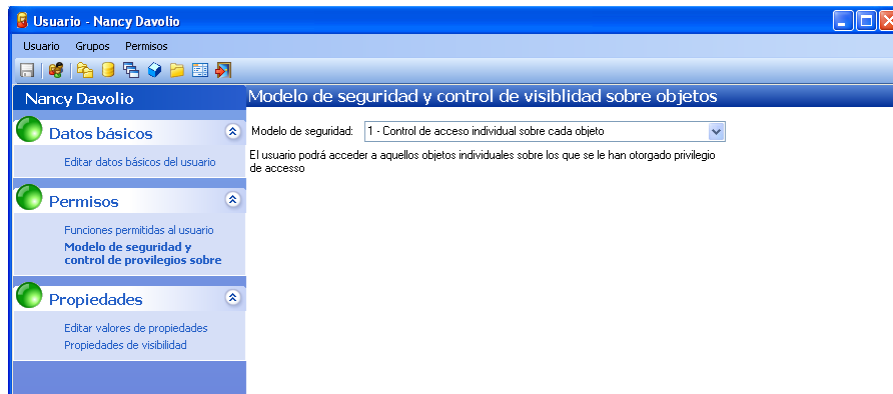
Usuario - Nancy Davolio

Usuario Grupos Permisos

Nancy Davolio

Datos básicos

Editar datos básicos del usuario

Permisos

Funciones permitidas al usuario
Modelo de seguridad y control de provilegios sobre

Propiedades

Editar valores de propiedades
Propiedades de visibilidad

Modelo de seguridad y control de visiblidad sobre objetos

Modelo de seguridad: 1 - Control de acceso individual sobre cada objeto

El usuario podrá acceder a aquellos objetos individuales sobre los que se le han otorgado privilegio de accesso